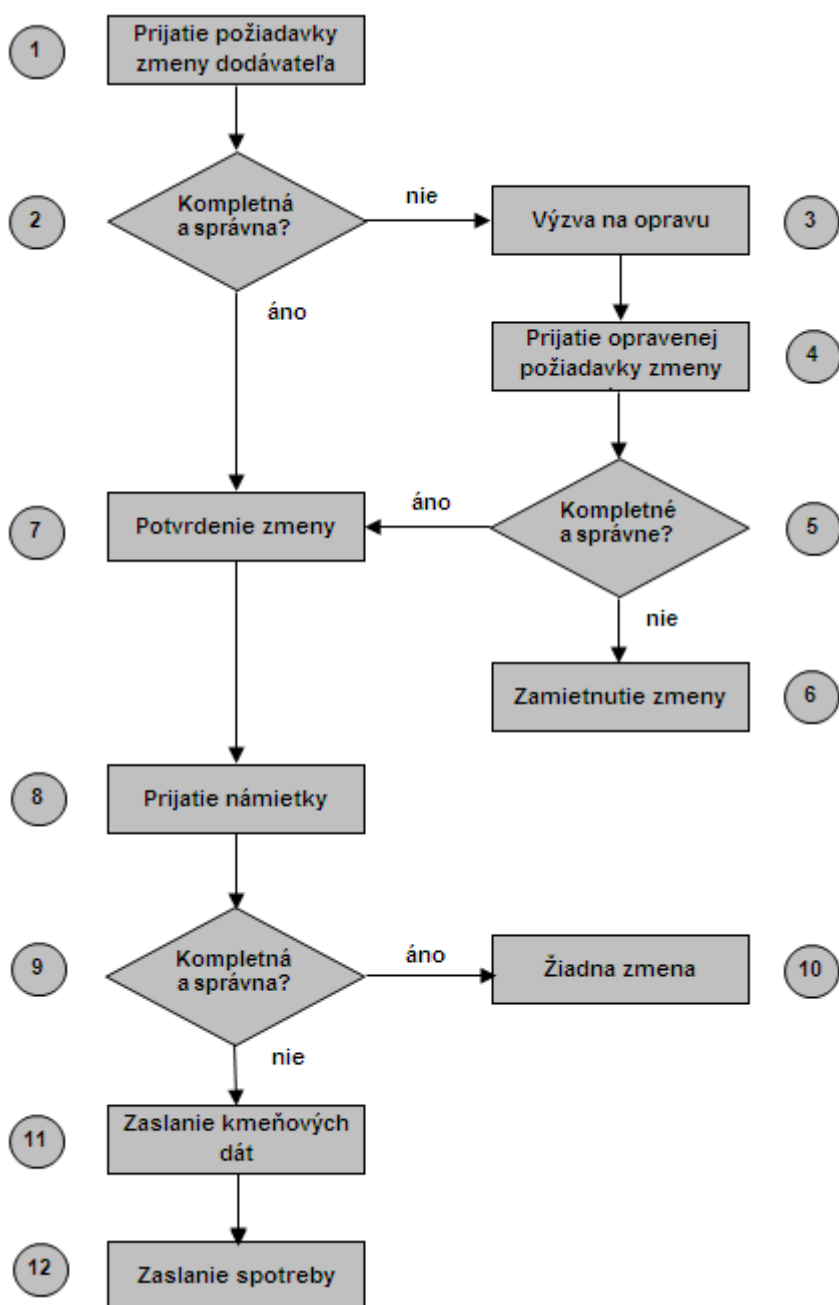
1
Prijatie požiadavky zmeny dodávateľa

2
Kompletná a správna?

nie

Výzva na opravu
3

áno

Prijatie opravenej požiadavky zmeny
4

7
Potvrdenie zmeny

áno

Kompletné a správne?
5

nie

Zamietnutie zmeny
6

8
Prijatie námietky

9
Kompletná a správna?

áno

Žiadna zmena
10

nie

11
Zaslanie kmeňových dát

12
Zaslanie spotreby